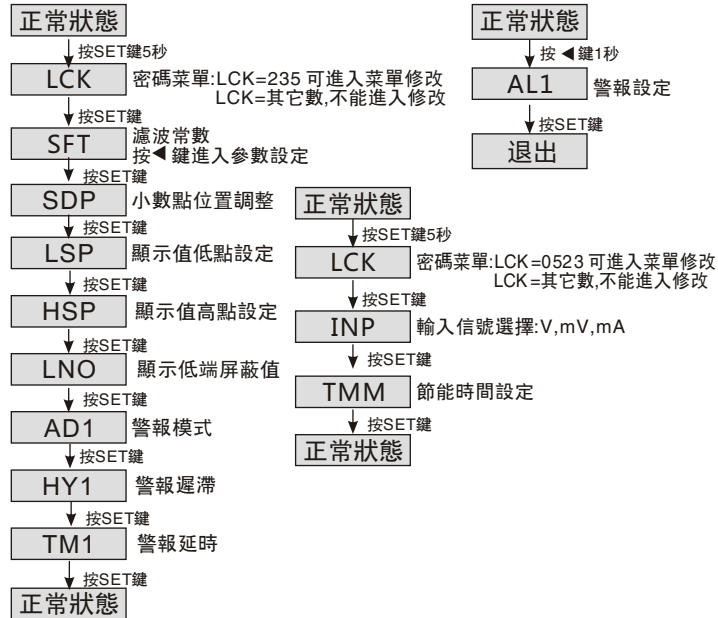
正常狀態
按SET鍵5秒
LCK 密碼菜單:LCK=235 可進入菜單修改
LCK=其它數,不能進入修改
按SET鍵
SFT 濾波常數
按◀鍵進入參數設定
按SET鍵
SDP 小數點位置調整
按SET鍵
LSP 顯示值低點設定
按SET鍵
HSP 顯示值高點設定
按SET鍵
LNO 顯示低端屏蔽值
按SET鍵
AD1 警報模式
按SET鍵
HY1 警報遲滯
按SET鍵
TM1 警報延時
按SET鍵
正常狀態

正常狀態
按 ◀ 鍵1秒
AL1 警報設定
按SET鍵
退出

正常狀態
按SET鍵5秒
LCK 密碼菜單:LCK=0523 可進入菜單修改
LCK=其它數,不能進入修改
按SET鍵
INP 輸入信號選擇:V,mV,mA
按SET鍵
TMM 節能時間設定
按SET鍵
正常狀態